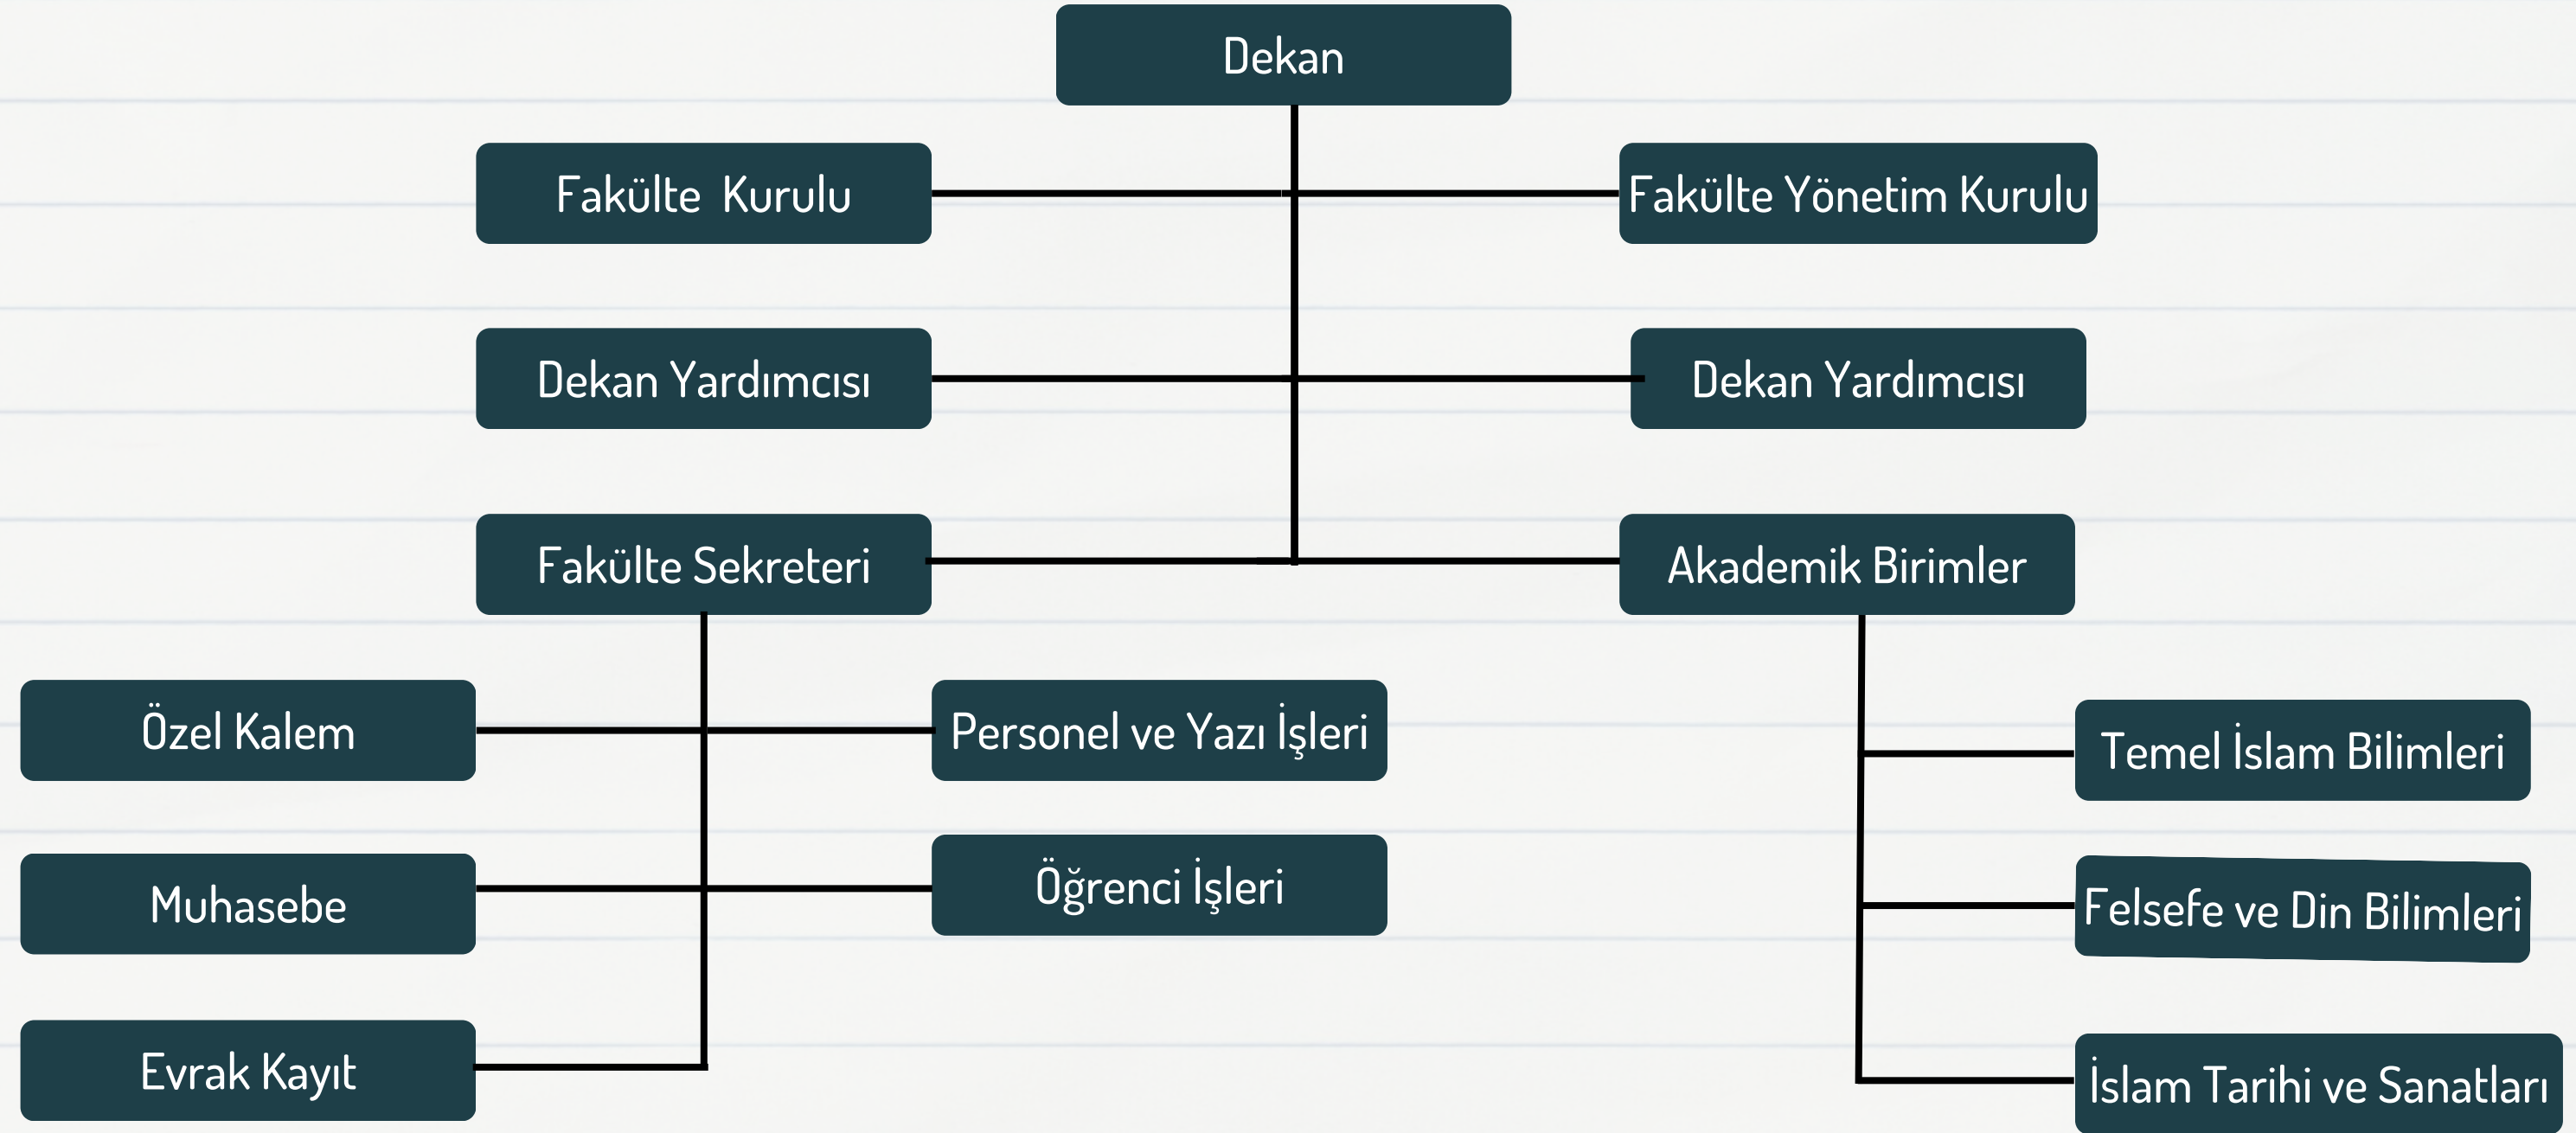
Dekan

Fakülte  Kurulu

Fakülte Yönetim Kurulu

Dekan Yardımcısı

Dekan Yardımcısı

Fakülte Sekreteri

Akademik Birimler

Özel Kalem

Personel ve Yazı İşleri

Temel İslam Bilimleri

Muhasebe

Öğrenci İşleri

Felsefe ve Din Bilimleri

Evrak Kayıt

İslam Tarihi ve Sanatları